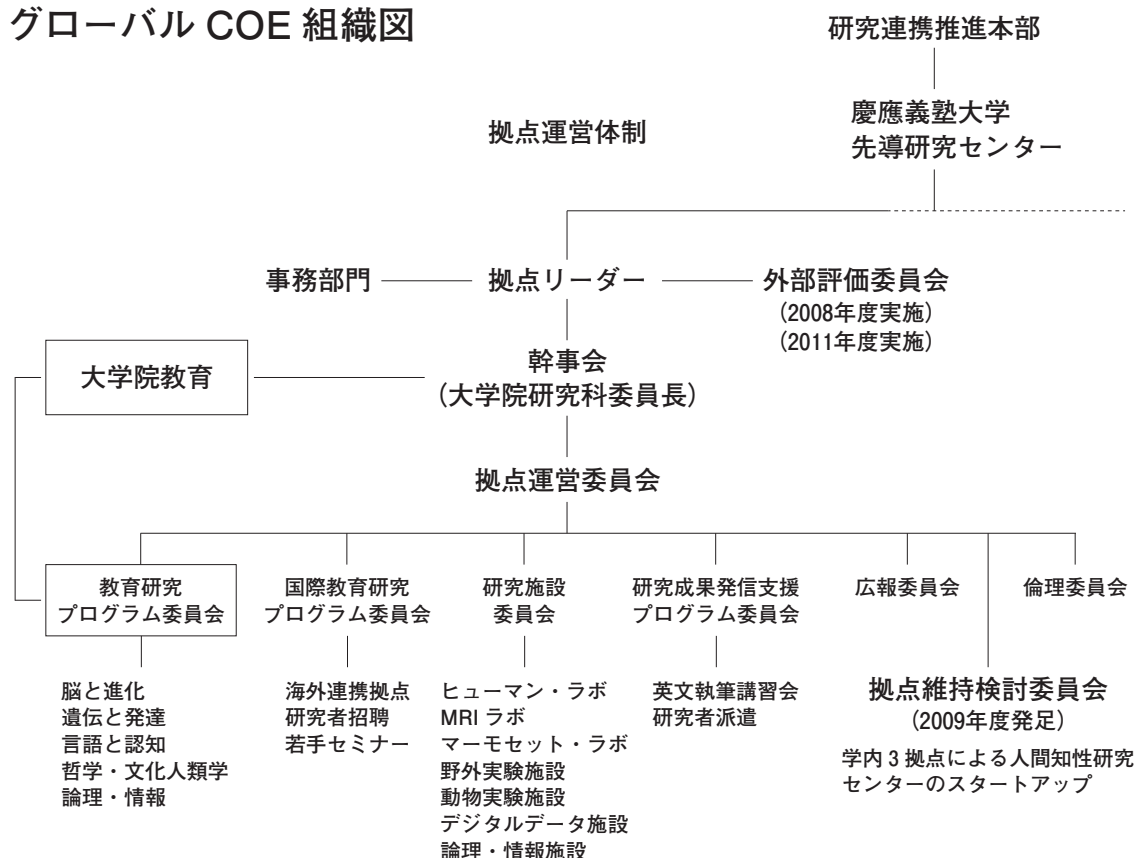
グローバル COE 組織図

研究連携推進本部

慶應義塾大学
先導研究センター

拠点運営体制

事務部門

拠点リーダー

外部評価委員会
（2008年度実施）
（2011年度実施）

大学院教育

幹事会
（大学院研究科委員長）

拠点運営委員会

教育研究
プログラム委員会

脳と進化
遺伝と発達
言語と認知
哲学・文化人類学
論理・情報

国際教育研究
プログラム委員会

海外連携拠点
研究者招聘
若手セミナー

研究施設
委員会

ヒューマン・ラボ
MRI ラボ
マーモセット・ラボ
野外実験施設
動物実験施設
デジタルデータ施設
論理・情報施設

研究成果発信支援
プログラム委員会

英文執筆講習会
研究者派遣

広報委員会

倫理委員会

拠点維持検討委員会
（2009年度発足）

学内 3 拠点による人間知性研究センターのスタートアップ